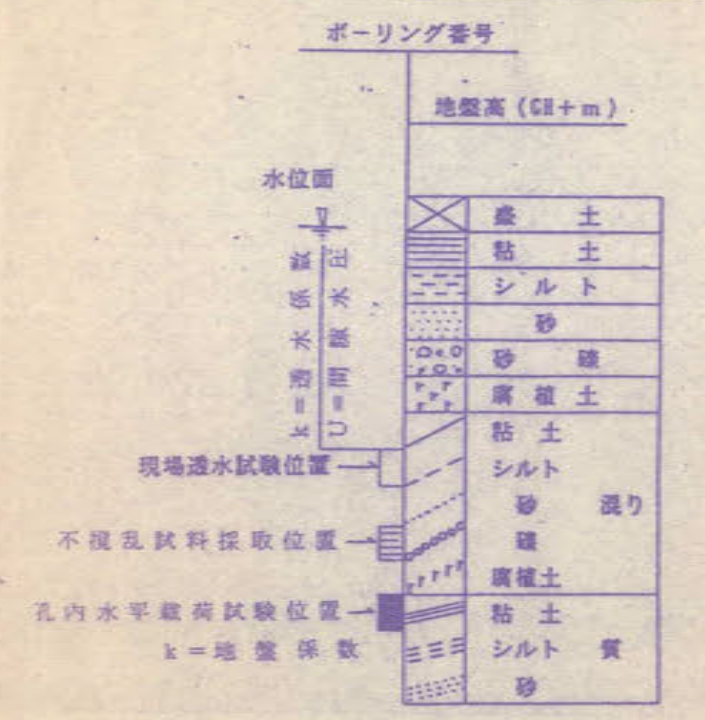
ボーリング番号

地盤高（CH＋m）

水位面

k＝透水係数

U＝間隙水圧

| 盛土 |
|---|
| 粘土 |
| シルト |
| 砂 |
| 砂礫 |
| 腐植土 |
| 粘土 シルト 砂 礫 腐植土 混り |
| 粘土 シルト 砂 質 |

現場透水試験位置

不攪乱試料採取位置

孔内水平載荷試験位置

k＝地盤係数